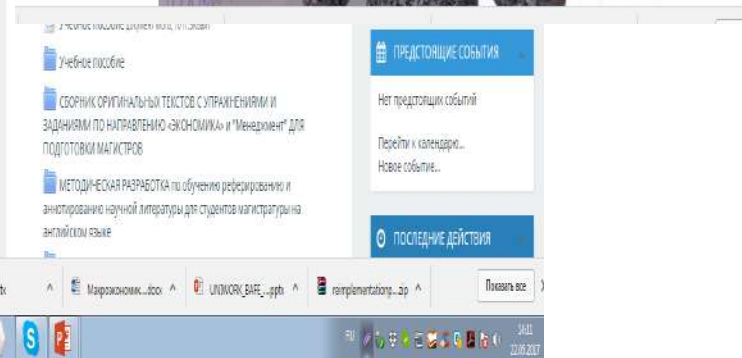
Учебное пособие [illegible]

Учебное пособие

СБОРНИК ОРИГИНАЛЬНЫХ ТЕКСТОВ С УПРАЖНЕНИЯМИ И ЗАДАНИЯМИ ПО НАПРАВЛЕНИЮ «ЭКОНОМИКА» и "Менеджмент" ДЛЯ ПОДГОТОВКИ МАГИСТРОВ

МЕТОДИЧЕСКАЯ РАЗРАБОТКА по обучению реферированию и аннотированию научной литературы для студентов магистратуры на английском языке

ПРЕДСТОЯЩИЕ СОБЫТИЯ

Нет предстоящих событий

Перейти к календарю...
Новое событие...

ПОСЛЕДНИЕ ДЕЙСТВИЯ

Макроэконом....docx ^

UNIWORK_BAFE_...pptx ^

reimplementationp....zip ^

Показать все

RU

14:11
22.05.2017